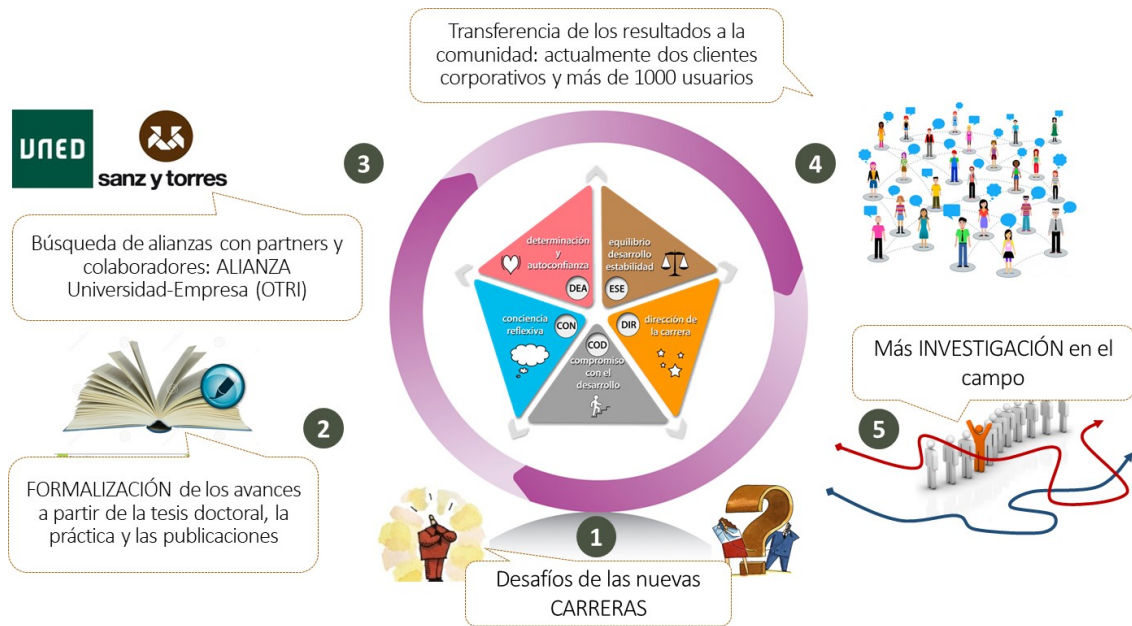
Transferencia de los resultados a la comunidad: actualmente dos clientes corporativos y más de 1000 usuarios

UNED

sanz y torres

3

4

Búsqueda de alianzas con partners y colaboradores: ALIANZA Universidad-Empresa (OTRI)

determinación y autoconfianza

DEA

equilibrio desarrollo estabilidad

ESE

conciencia reflexiva

CON

DIR

dirección de la carrera

COD

compromiso con el desarrollo

Más INVESTIGACIÓN en el campo

2

5

FORMALIZACIÓN de los avances a partir de la tesis doctoral, la práctica y las publicaciones

1

Desafíos de las nuevas CARRERAS